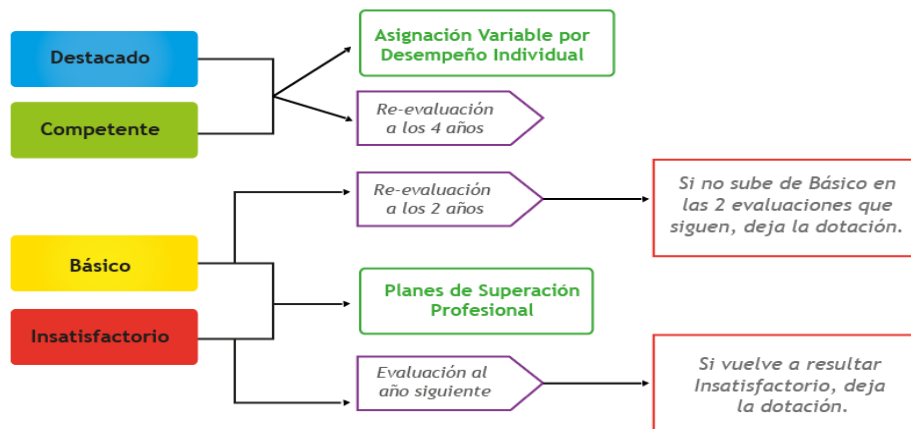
Destacado

Competente

Asignación Variable por Desempeño Individual

Re-evaluación a los 4 años

Re-evaluación a los 2 años

Si no sube de Básico en las 2 evaluaciones que siguen, deja la dotación.

Básico

Insatisfactorio

Planes de Superación Profesional

Evaluación al año siguiente

Si vuelve a resultar Insatisfactorio, deja la dotación.